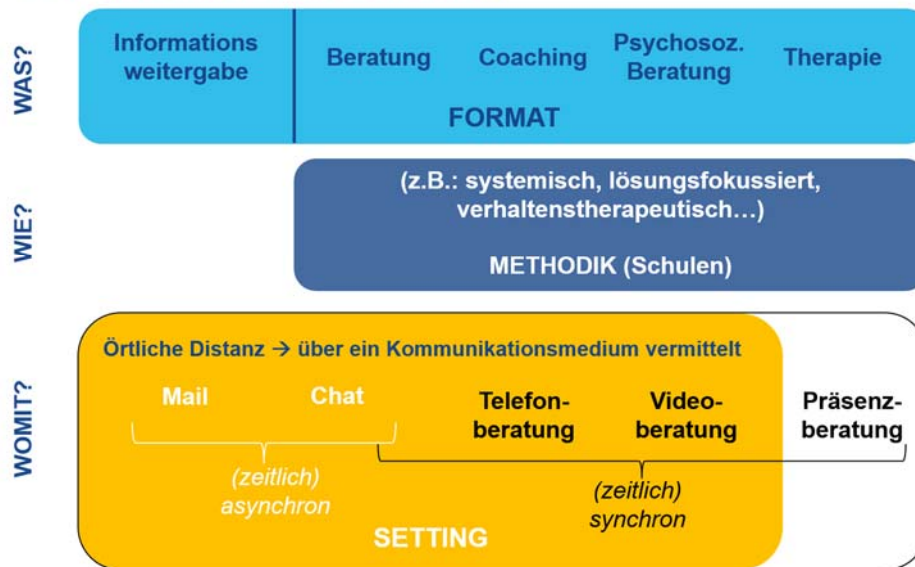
WAS?

Informations weitergabe

Beratung

Coaching

Psychosoz. Beratung

Therapie

FORMAT

WIE?

(z.B.: systemisch, lösungsfokussiert, verhaltenstherapeutisch…)

METHODIK (Schulen)

WOMIT?

Örtliche Distanz → über ein Kommunikationsmedium vermittelt

Mail

Chat

Telefonberatung

Videoberatung

Präsenzberatung

(zeitlich) asynchron

(zeitlich) synchron

SETTING